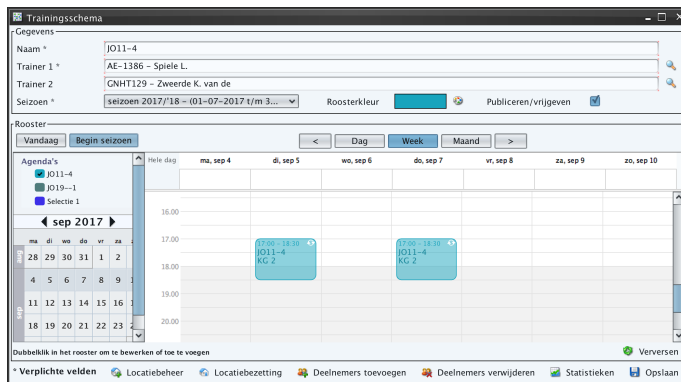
Trainingsschema

Gegevens

Naam * JO11-4

Trainer 1 * AE-1386 - Spiele L.

Trainer 2 GNHT129 - Zweerde K. van de

Seizoen * seizoen 2017/'18 - (01-07-2017 t/m 3... Roosterkleur Publiceren/vrijgeven

Rooster

Vandaag Begin seizoen

< Dag Week Maand >

Agenda's

JO11-4

JO19--1

Selectie 1

sep 2017

| | ma | di | wo | do | vr | za |
|---|---|---|---|---|---|---|
| aug | 28 | 29 | 30 | 31 | 1 | 2 |
| | 4 | 5 | 6 | 7 | 8 | 9 |
| sep | 11 | 12 | 13 | 14 | 15 | 16 |
| | 18 | 19 | 20 | 21 | 22 | 23 |

Hele dag | ma, sep 4 | di, sep 5 | wo, sep 6 | do, sep 7 | vr, sep 8 | za, sep 9 | zo, sep 10

16.00
17.00
18.00
19.00
20.00

17:00 - 18:30
JO11-4
KG 2

17:00 - 18:30
JO11-4
KG 2

Dubbelklik in het rooster om te bewerken of toe te voegen

Verversen

* Verplichte velden Locatiebeheer Locatiebezetting Deelnemers toevoegen Deelnemers verwijderen Statistieken Opslaan